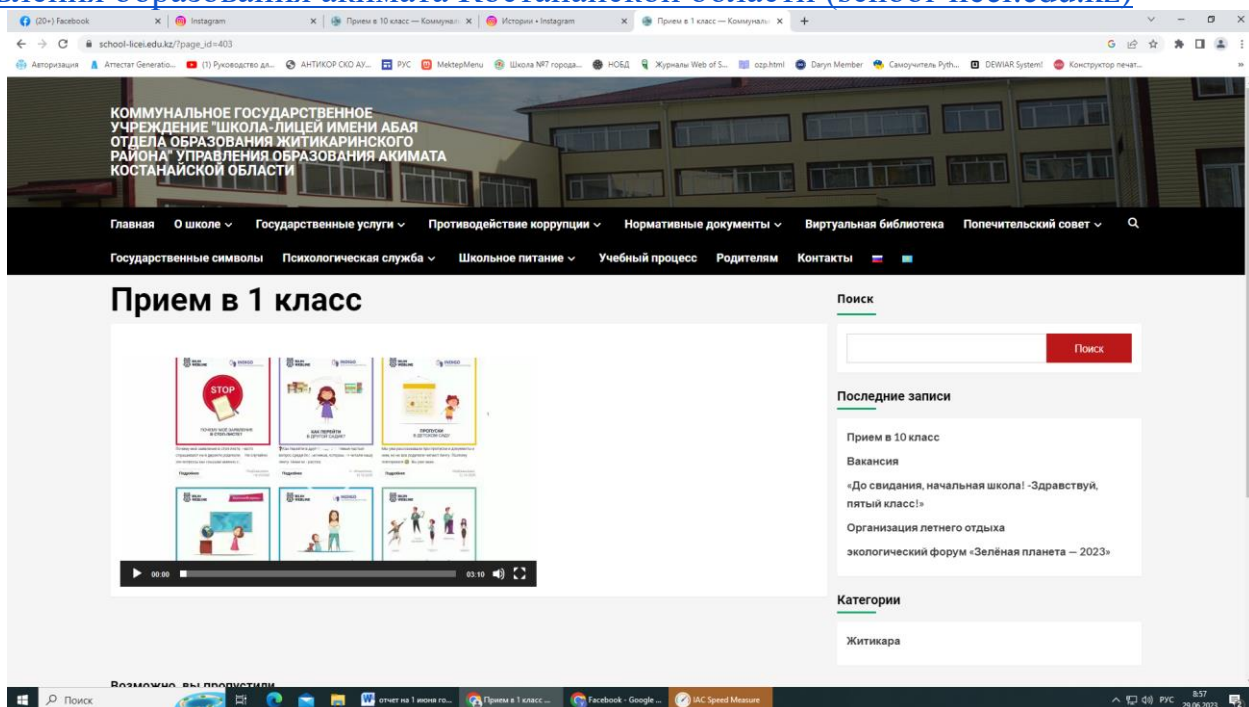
(20+) Facebook | Instagram | Прием в 10 класс — Коммунал | Истории • Instagram | Прием в 1 класс — Коммунал | +

school-licei.edu.kz/?page_id=403

Авторизация | Аттестат Generatio... | (1) Руководство дл... | АНТИКОР СКО АУ... | РУС | MektepMenu | Школа №7 города... | НОБД | Журналы Web of S... | ozp.html | Daryn Member | Самоучитель Pyth... | DEWIAR System! | Конструктор печат...

КОММУНАЛЬНОЕ ГОСУДАРСТВЕННОЕ УЧРЕЖДЕНИЕ "ШКОЛА-ЛИЦЕЙ ИМЕНИ АБАЯ ОТДЕЛА ОБРАЗОВАНИЯ ЖИТИКАРИНСКОГО РАЙОНА" УПРАВЛЕНИЯ ОБРАЗОВАНИЯ АКИМАТА КОСТАНАЙСКОЙ ОБЛАСТИ

Главная | О школе | Государственные услуги | Противодействие коррупции | Нормативные документы | Виртуальная библиотека | Попечительский совет

Государственные символы | Психологическая служба | Школьное питание | Учебный процесс | Родителям | Контакты

Прием в 1 класс

STOP

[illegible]

00:00 03:10

Поиск

Поиск

Последние записи

Прием в 10 класс

Вакансия

«До свидания, начальная школа! -Здравствуй, пятый класс!»

Организация летнего отдыха

экологический форум «Зелёная планета — 2023»

Категории

Житикара

Возможно, вы пропустили

Поиск | отчет на 1 июня го... | Прием в 1 класс ... | Facebook - Google ... | IAC Speed Measure

РУС 8:57 29.06.2023